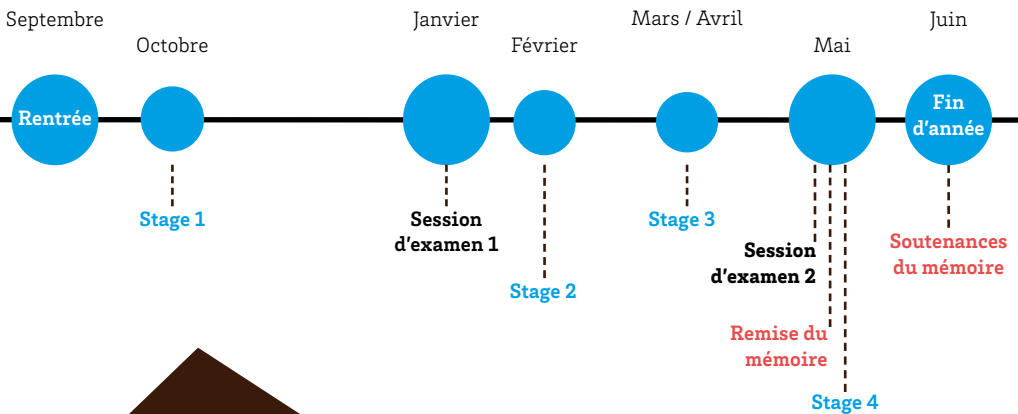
Septembre

Octobre

Janvier

Février

Mars / Avril

Mai

Juin

Rentrée

Fin d'année

Stage 1

Session d'examen 1

Stage 2

Stage 3

Session d'examen 2

Remise du mémoire

Stage 4

Soutenances du mémoire